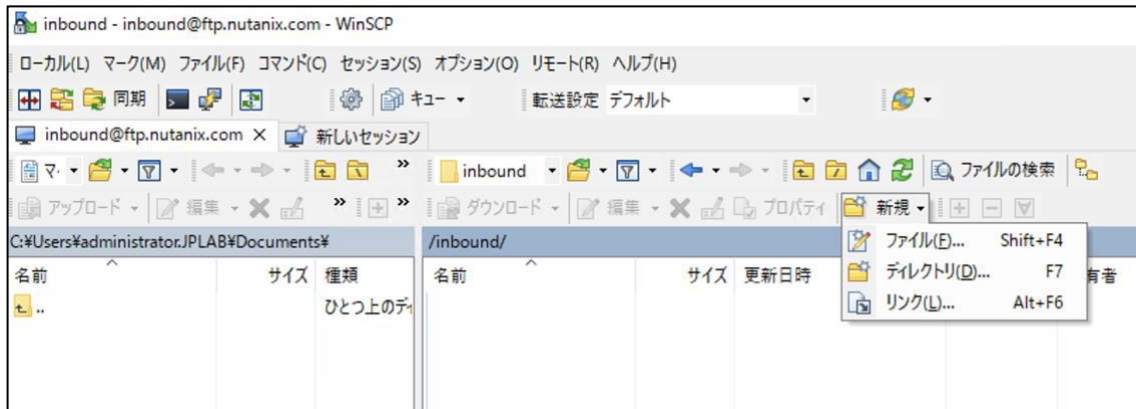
inbound - inbound@ftp.nutanix.com - WinSCP

ローカル(L) マーク(M) ファイル(F) コマンド(C) セッション(S) オプション(O) リモート(R) ヘルプ(H)

同期 キュー 転送設定 デフォルト

inbound@ftp.nutanix.com × 新しいセッション

マ inbound ファイルの検索

アップロード 編集 ダウンロード 編集 プロパティ 新規

ファイル(F)... Shift+F4
ディレクトリ(D)... F7
リンク(L)... Alt+F6

C:¥Users¥administrator.JPLAB¥Documents¥

/inbound/

| 名前 | サイズ | 種類 |
|---|---|---|
| .. | | ひとつ上のディ |

| 名前 | サイズ | 更新日時 | 有者 |
|---|---|---|---|